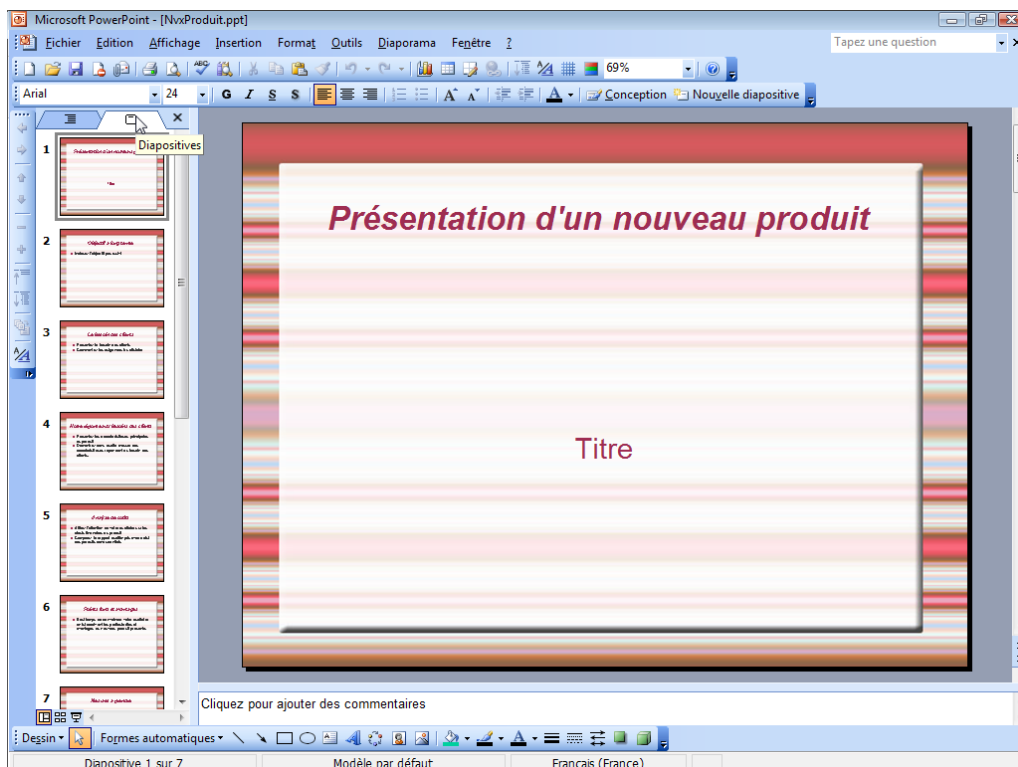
Microsoft PowerPoint - [NvxProduit.ppt]

Fichier Edition Affichage Insertion Format Outils Diaporama Fenêtre ?

Tapez une question

69%

Arial 24 G I S S Conception Nouvelle diapositive

Diapositives

1
2
3
4
5
6
7

Présentation d'un nouveau produit

Titre

Cliquez pour ajouter des commentaires

Dessin Formes automatiques

Diapositive 1 sur 7 Modèle par défaut Français (France)